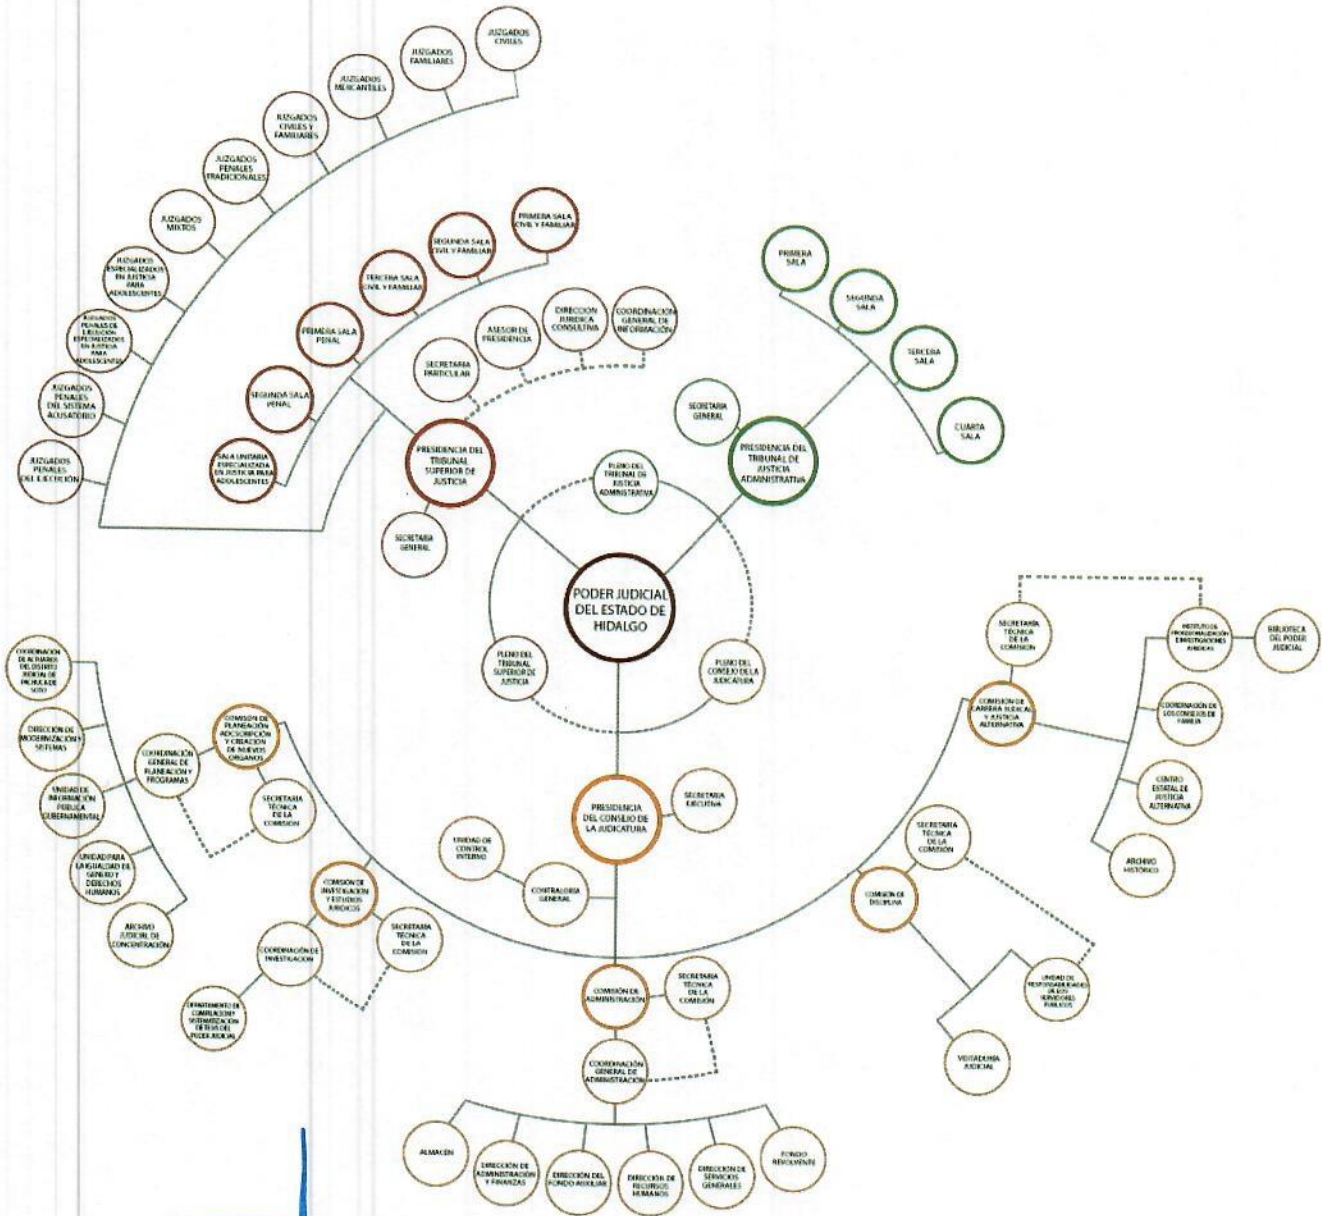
PODER JUDICIAL DEL ESTADO DE HIDALGO

PLENO DEL TRIBUNAL DE JUSTICIA ADMINISTRATIVA

PLENO DEL TRIBUNAL SUPERIOR DE JUSTICIA

PLENO DEL CONSEJO DE LA JUDICATURA

PRESIDENCIA DEL TRIBUNAL SUPERIOR DE JUSTICIA

SECRETARIA GENERAL

SECRETARIA PARTICULAR

ASESOR DE PRESIDENCIA

DIRECCIÓN JURIDICA CONSULTIVA

COORDINACIÓN GENERAL DE INFORMACIÓN

SALA UNITARIA ESPECIALIZADA EN JUSTICIA PARA ADOLESCENTES

SEGUNDA SALA PENAL

PRIMERA SALA PENAL

TERCERA SALA CIVIL Y FAMILIAR

SEGUNDA SALA CIVIL Y FAMILIAR

PRIMERA SALA CIVIL Y FAMILIAR

JUZGADOS PENALES DE EJECUCIÓN

JUZGADOS PENALES DEL SISTEMA ACUSATORIO

JUZGADOS PENALES DE EJECUCIÓN ESPECIALIZADOS EN JUSTICIA PARA ADOLESCENTES

JUZGADOS ESPECIALIZADOS EN JUSTICIA PARA ADOLESCENTES

JUZGADOS MIXTOS

JUZGADOS PENALES TRADICIONALES

JUZGADOS CIVILES Y FAMILIARES

JUZGADOS MERCANTILES

JUZGADOS FAMILIARES

JUZGADOS CIVILES

PRESIDENCIA DEL TRIBUNAL DE JUSTICIA ADMINISTRATIVA

SECRETARIA GENERAL

PRIMERA SALA

SEGUNDA SALA

TERCERA SALA

CUARTA SALA

PRESIDENCIA DEL CONSEJO DE LA JUDICATURA

SECRETARIA EJECUTIVA

UNIDAD DE CONTROL INTERNO

CONTRALORIA GENERAL

COMISION DE PLANEACIÓN ADSCRIPCIÓN Y CREACIÓN DE NUEVOS ORGANOS

SECRETARIA TÉCNICA DE LA COMISION

COORDINACIÓN GENERAL DE PLANEACIÓN Y PROGRAMAS

COORDINACIÓN DE ACTUARIOS DEL DISTRITO JUDICIAL DE PACHUCA DE SOTO

DIRECCIÓN DE MODERNIZACIÓN Y SISTEMAS

UNIDAD DE INFORMACIÓN PUBLICA GUBERNAMENTAL

UNIDAD PARA LA IGUALDAD DE GÉNERO Y DERECHOS HUMANOS

ARCHIVO JUDICIAL DE CONCENTRACIÓN

COMISION DE INVESTIGACIÓN Y ESTUDIOS JURIDICOS

SECRETARIA TÉCNICA DE LA COMISION

COORDINACIÓN DE INVESTIGACIÓN

DEPARTAMENTO DE COMPILACIÓN Y SISTEMATIZACIÓN DE TESIS DEL PODER JUDICIAL

COMISIÓN DE ADMINISTRACIÓN

SECRETARIA TÉCNICA DE LA COMISIÓN

COORDINACIÓN GENERAL DE ATIMINISTRACIÓN

ALMACÉN

DIRECCIÓN DE ADMINISTRACIÓN Y FINANZAS

DIRECCIÓN DEL FONDO AUXILIAR

DIRECCIÓN DE RECURSOS HUMANOS

DIRECCION DE SERVICIOS GENERALES

FONDO REVOLVENTE

COMISION DE CARRERA JUDICIAL Y JUSTICIA ALTERNATIVA

SECRETARIA TÉCNICA DE LA COMISIÓN

INSTITUTO DE PROFESIONALIZACIÓN E INVESTIGACIONES JURIDICAS

BIBLIOTECA DEL PODER JUDICIAL

COORDINACIÓN DE LOS CONSEJOS DE FAMILIA

CENTRO ESTATAL DE JUSTICIA ALTERNATIVA

ARCHIVO HISTÓRICO

COMISION DE DISCIPLINA

SECRETARIA TÉCNICA DE LA COMISIÓN

UNIDAD DE RESPONSABILIDADES DE LOS SERVIDORES PUBLICOS

VISITADURIA JUDICIAL